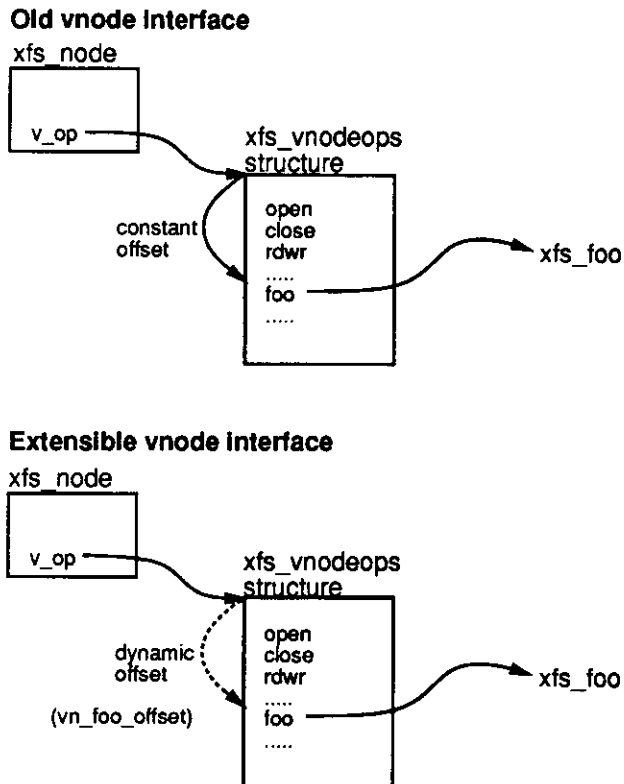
Old vnode interface

xfs_node

v_op

xfs_vnodeops structure

constant offset

open
close
rdwr
.....
foo
.....

xfs_foo

Extensible vnode interface

xfs_node

v_op

xfs_vnodeops structure

dynamic offset

(vn_foo_offset)

open
close
rdwr
.....
foo
.....

xfs_foo